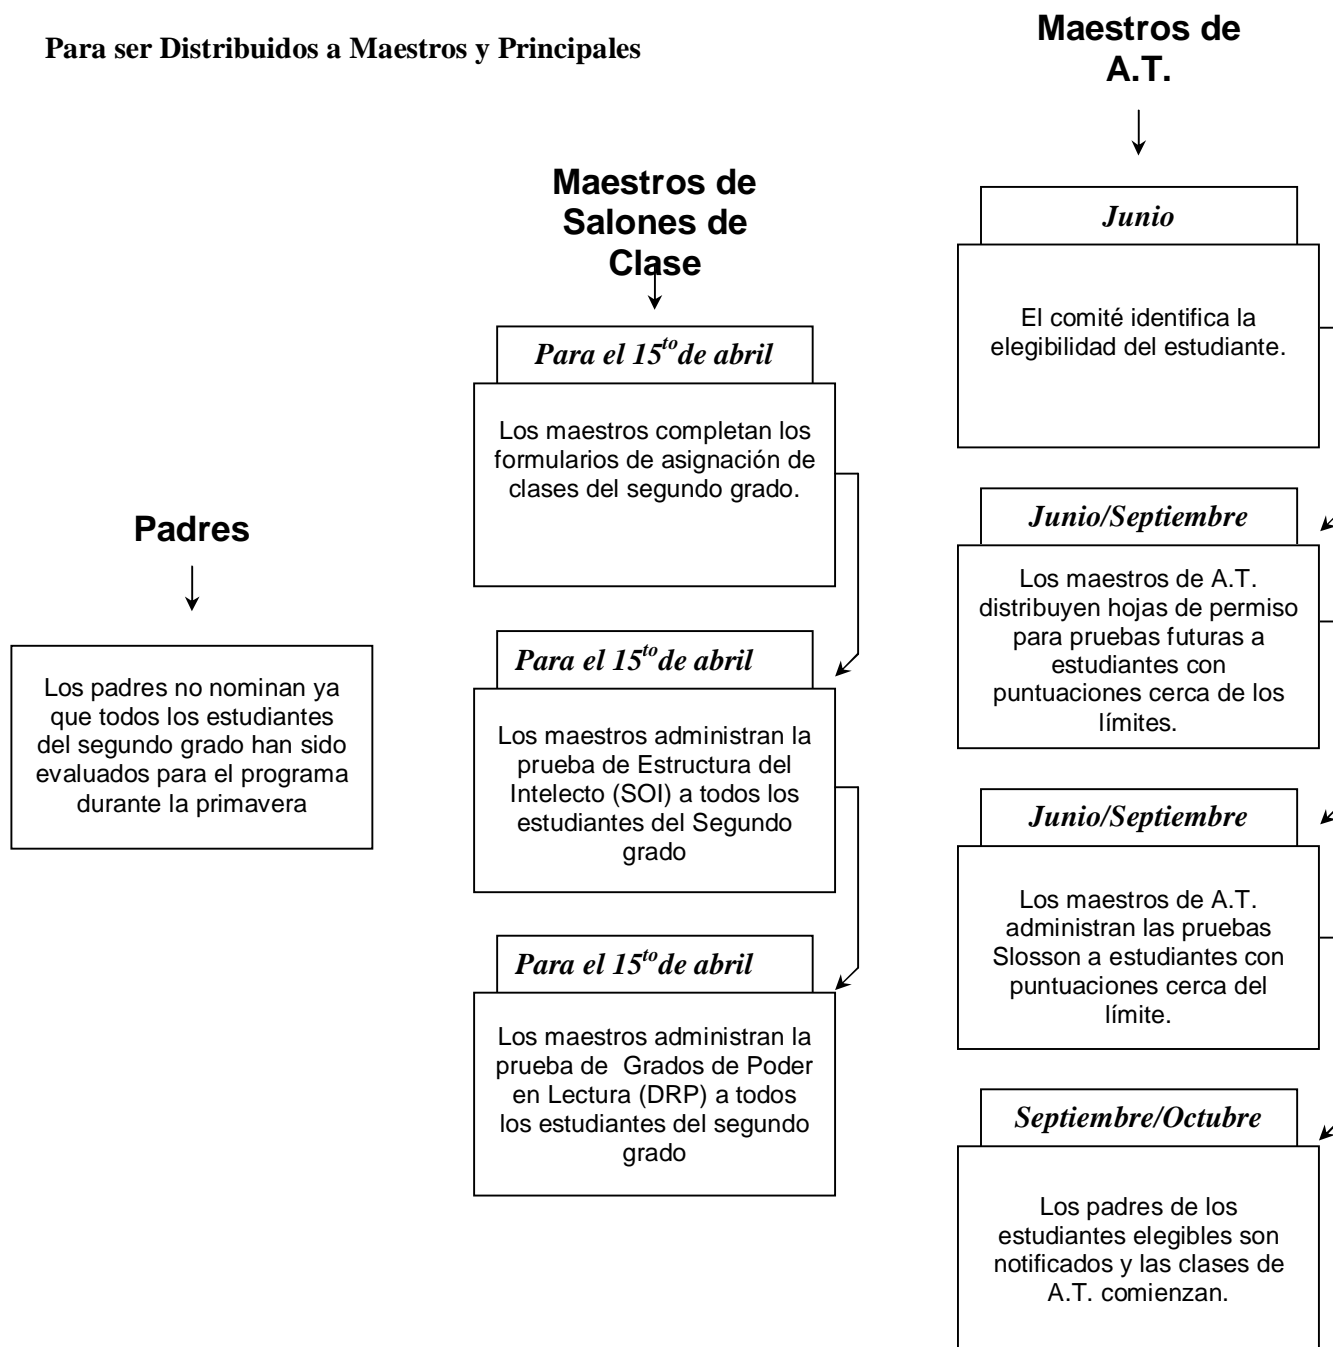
Para ser Distribuidos a Maestros y Principales

Padres

Los padres no nominan ya que todos los estudiantes del segundo grado han sido evaluados para el programa durante la primavera

Maestros de Salones de Clase

Para el 15$^{to}$ de abril

Los maestros completan los formularios de asignación de clases del segundo grado.

Para el 15$^{to}$ de abril

Los maestros administran la prueba de Estructura del Intelecto (SOI) a todos los estudiantes del Segundo grado

Para el 15$^{to}$ de abril

Los maestros administran la prueba de Grados de Poder en Lectura (DRP) a todos los estudiantes del segundo grado

Maestros de A.T.

Junio

El comité identifica la elegibilidad del estudiante.

Junio/Septiembre

Los maestros de A.T. distribuyen hojas de permiso para pruebas futuras a estudiantes con puntuaciones cerca de los límites.

Junio/Septiembre

Los maestros de A.T. administran las pruebas Slosson a estudiantes con puntuaciones cerca del límite.

Septiembre/Octubre

Los padres de los estudiantes elegibles son notificados y las clases de A.T. comienzan.